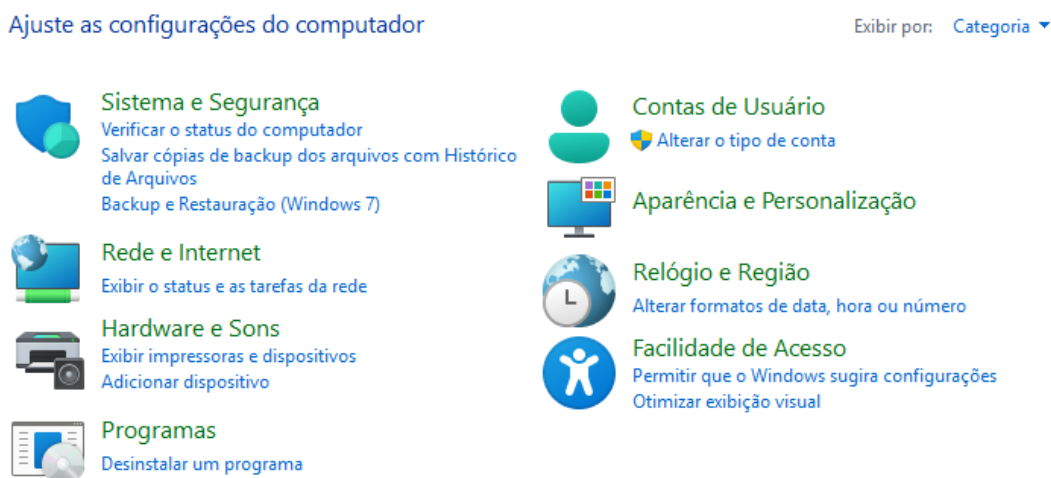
Ajuste as configurações do computador

Exibir por: Categoria

Sistema e Segurança
Verificar o status do computador
Salvar cópias de backup dos arquivos com Histórico de Arquivos
Backup e Restauração (Windows 7)

Rede e Internet
Exibir o status e as tarefas da rede

Hardware e Sons
Exibir impressoras e dispositivos
Adicionar dispositivo

Programas
Desinstalar um programa

Contas de Usuário
Alterar o tipo de conta

Aparência e Personalização

Relógio e Região
Alterar formatos de data, hora ou número

Facilidade de Acesso
Permitir que o Windows sugira configurações
Otimizar exibição visual